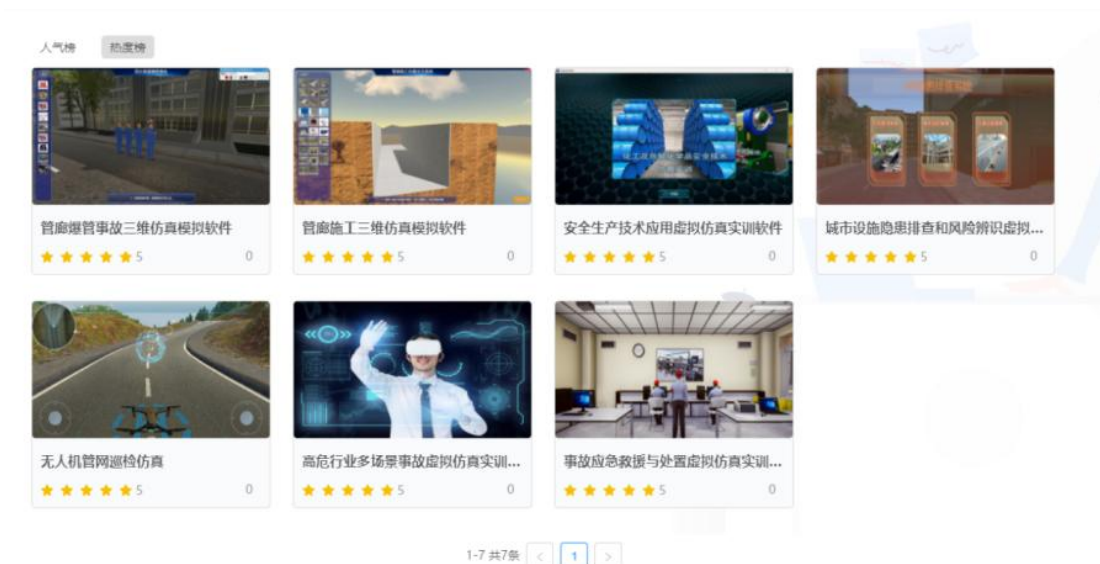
人气榜 热度榜

管廊爆管事故三维仿真模拟软件
★★★★★5 0

管廊施工三维仿真模拟软件
★★★★★5 0

安全生产技术应用虚拟仿真实训软件
★★★★★5 0

城市设施隐患排查和风险辨识虚拟...
★★★★★5 0

无人机管网巡检仿真
★★★★★5 0

高危行业多场景事故虚拟仿真实训...
★★★★★5 0

事故应急救援与处置虚拟仿真实训...
★★★★★5 0

1-7 共7条 < 1 >